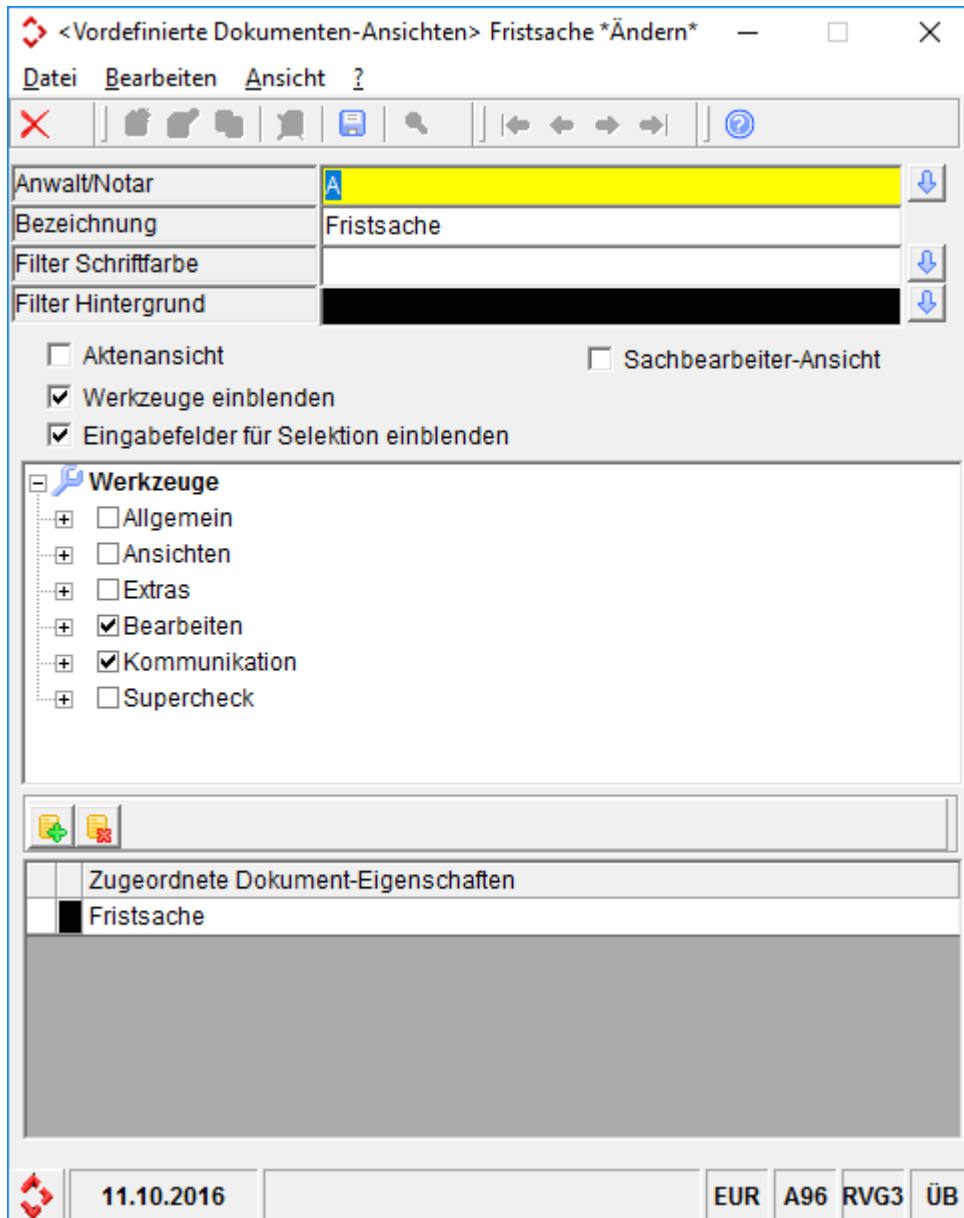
<Vordefinierte Dokumenten-Ansichten> Fristsache *Ändern*

Datei Bearbeiten Ansicht ?

Anwalt/Notar A
Bezeichnung Fristsache
Filter Schriftfarbe
Filter Hintergrund

☐ Aktenansicht
☐ Sachbearbeiter-Ansicht
☑ Werkzeuge einblenden
☑ Eingabefelder für Selektion einblenden

Werkzeuge
☐ Allgemein
☐ Ansichten
☐ Extras
☑ Bearbeiten
☑ Kommunikation
☐ Supercheck

| | | Zugeordnete Dokument-Eigenschaften |
|---|---|---|
| | | Fristsache |

11.10.2016 EUR A96 RVG3 ÜB